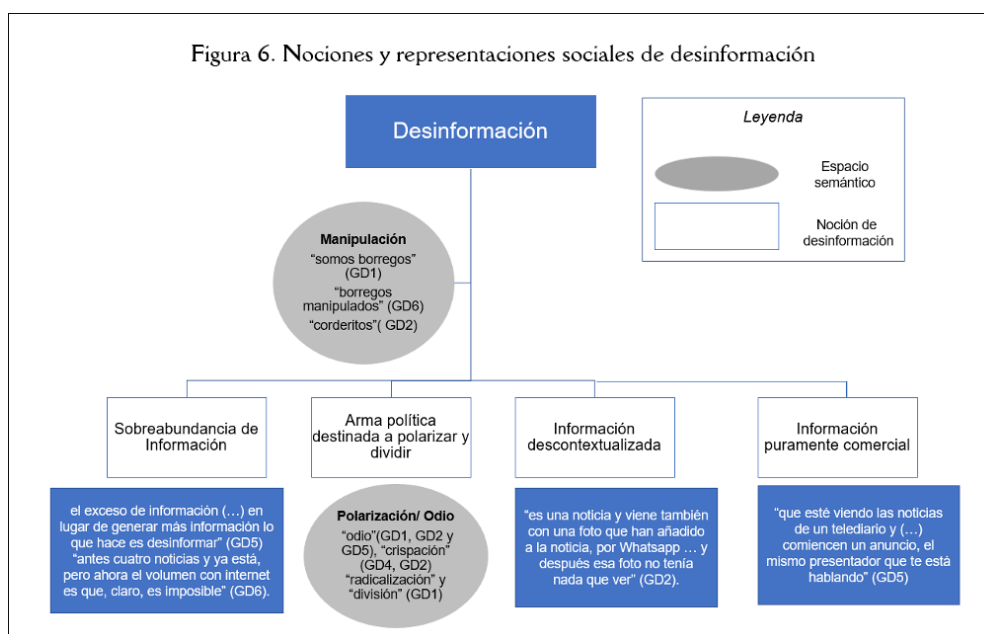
Figura 6. Nociones y representaciones sociales de desinformación

Desinformación

Leyenda

Espacio semántico

Noción de desinformación

Manipulación
"somos borregos" (GD1)
"borregos manipulados" (GD6)
"corderitos"( GD2)

Sobreabundancia de Información

el exceso de información (…) en lugar de generar más información lo que hace es desinformar" (GD5) "antes cuatro noticias y ya está, pero ahora el volumen con internet es que, claro, es imposible" (GD6).

Arma política destinada a polarizar y dividir

Polarización/ Odio
"odio"(GD1, GD2 y GD5), "crispación" (GD4, GD2) "radicalización" y "división" (GD1)

Información descontextualizada

"es una noticia y viene también con una foto que han añadido a la noticia, por Whatsapp … y después esa foto no tenía nada que ver" (GD2).

Información puramente comercial

"que esté viendo las noticias de un telediario y (…) comiencen un anuncio, el mismo presentador que te está hablando" (GD5)